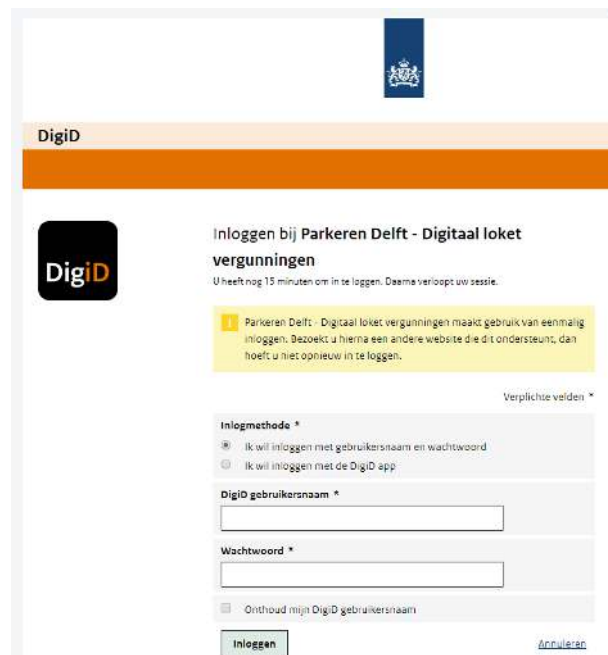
DigiD

DigiD

Inloggen bij **Parkeren Delft - Digitaal loket vergunningen**

U heeft nog 15 minuten om in te loggen. Daarna verloopt uw sessie.

Parkeren Delft - Digitaal loket vergunningen maakt gebruik van eenmalig inloggen. Bezoekt u hierna een andere website die dit ondersteunt, dan hoeft u niet opnieuw in te loggen.

Verplichte velden *

Inlogmethode *

Ik wil inloggen met gebruikersnaam en wachtwoord

Ik wil inloggen met de DigiD app

DigiD gebruikersnaam *

Wachtwoord *

Onthoud mijn DigiD gebruikersnaam

Inloggen

Annuleren